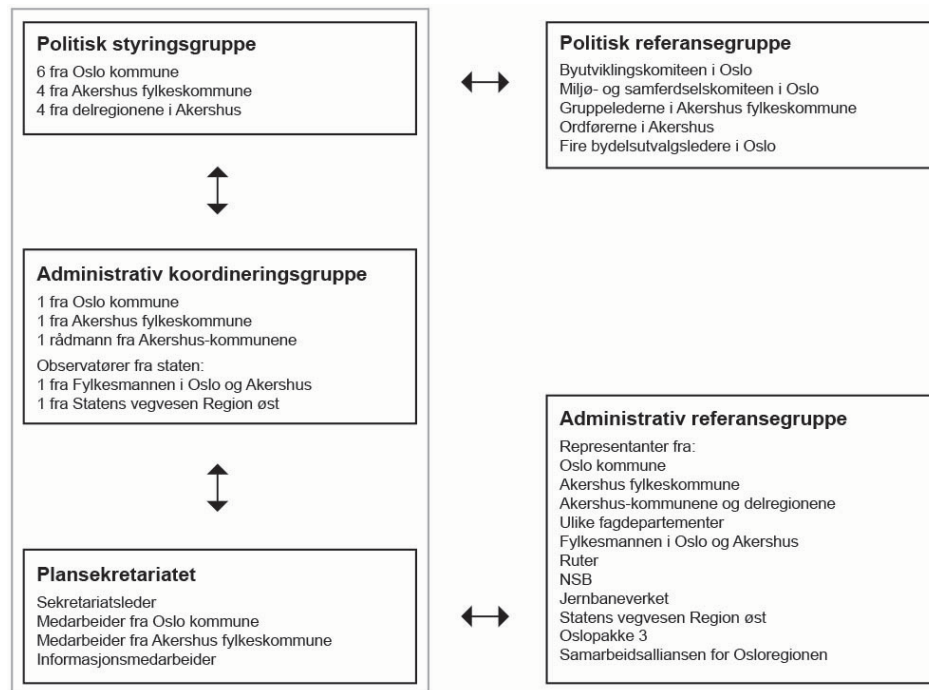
**Politisk styringsgruppe**
6 fra Oslo kommune
4 fra Akershus fylkeskommune
4 fra delregionene i Akershus

**Politisk referansegruppe**
Byutviklingskomiteen i Oslo
Miljø- og samferdselskomiteen i Oslo
Gruppelederne i Akershus fylkeskommune
Ordførerne i Akershus
Fire bydelsutvalgsledere i Oslo

**Administrativ koordineringsgruppe**
1 fra Oslo kommune
1 fra Akershus fylkeskommune
1 rådmann fra Akershus-kommunene

Observatører fra staten:
1 fra Fylkesmannen i Oslo og Akershus
1 fra Statens vegvesen Region øst

**Administrativ referansegruppe**
Representanter fra:
Oslo kommune
Akershus fylkeskommune
Akershus-kommunene og delregionene
Ulike fagdepartementer
Fylkesmannen i Oslo og Akershus
Ruter
NSB
Jernbaneverket
Statens vegvesen Region øst
Oslopakke 3
Samarbeidsalliansen for Osloregionen

**Plansekretariatet**
Sekretariatsleder
Medarbeider fra Oslo kommune
Medarbeider fra Akershus fylkeskommune
Informasjonsmedarbeider